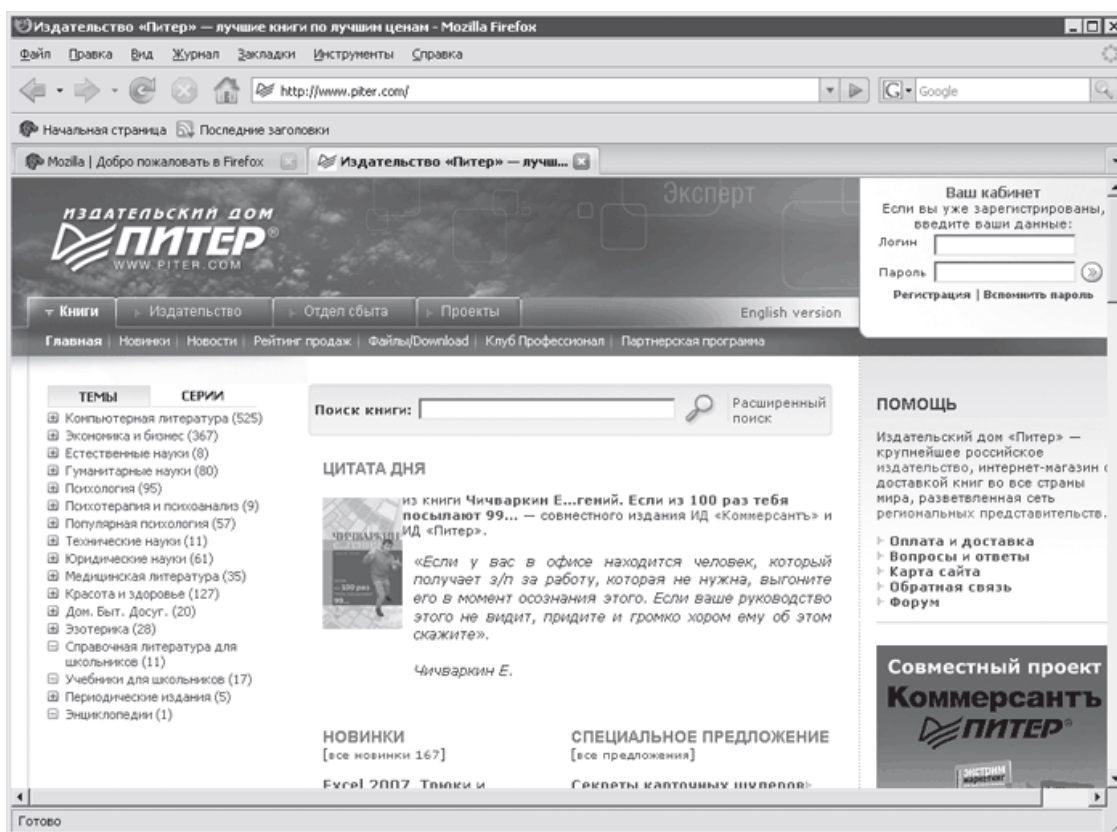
Издательство «Питер» — лучшие книги по лучшим ценам - Mozilla Firefox

Файл Правка Вид Журнал Закладки Инструменты Справка

http://www.piter.com/

Google

Начальная страница Последние заголовки

Mozilla | Добро пожаловать в Firefox

Издательство «Питер» — лучш...

Эксперт

ИЗДАТЕЛЬСКИЙ ДОМ
ПИТЕР®
WWW.PITER.COM

Ваш кабинет
Если вы уже зарегистрированы, введите ваши данные:
Логин
Пароль
Регистрация | Вспомнить пароль

Книги | Издательство | Отдел сбыта | Проекты | English version

Главная | Новинки | Новости | Рейтинг продаж | Файлы/Download | Клуб Профессионал | Партнерская программа

ТЕМЫ СЕРИИ
Компьютерная литература (525)
Экономика и бизнес (367)
Естественные науки (8)
Гуманитарные науки (80)
Психология (95)
Психотерапия и психоанализ (9)
Популярная психология (57)
Технические науки (11)
Юридические науки (61)
Медицинская литература (35)
Красота и здоровье (127)
Дом. Быт. Досуг. (20)
Эзотерика (28)
Справочная литература для школьников (11)
Учебники для школьников (17)
Периодические издания (5)
Энциклопедии (1)

Поиск книги:
Расширенный поиск

ЦИТАТА ДНЯ

из книги Чичваркин Е...гений. Если из 100 раз тебя посылают 99... — совместного издания ИД «Коммерсантъ» и ИД «Питер».

«Если у вас в офисе находится человек, который получает з/п за работу, которая не нужна, выгоните его в момент осознания этого. Если ваше руководство этого не видит, придите и громко хором ему об этом скажите».

Чичваркин Е.

НОВИНКИ
[все новинки 167]
Excel 2007. Трюки и

СПЕЦИАЛЬНОЕ ПРЕДЛОЖЕНИЕ
[все предложения]
Секреты карточных шулеров

ПОМОЩЬ

Издательский дом «Питер» — крупнейшее российское издательство, интернет-магазин с доставкой книг во все страны мира, разветвленная сеть региональных представительств.

Оплата и доставка
Вопросы и ответы
Карта сайта
Обратная связь
Форум

Совместный проект
Коммерсантъ
ПИТЕР®

Готово